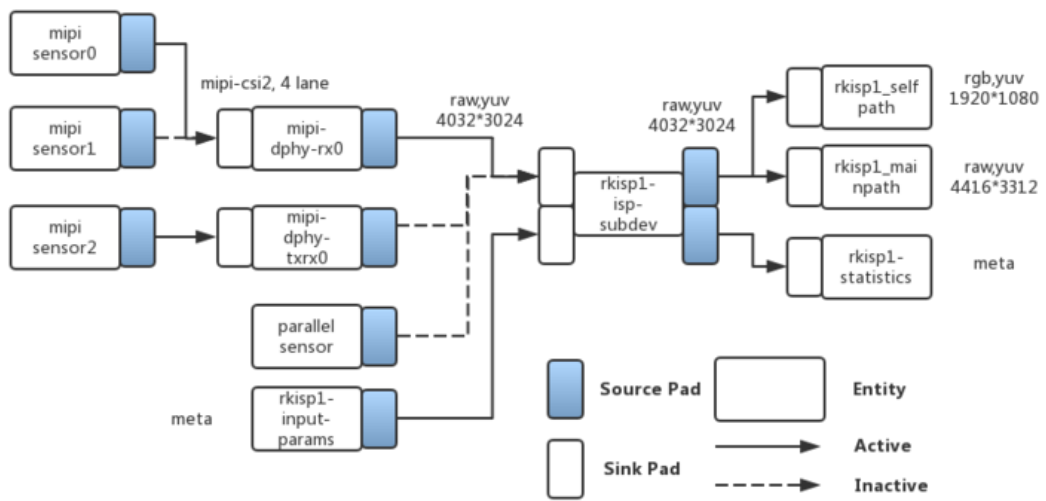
mipi sensor0

mipi-csi2, 4 lane

mipi sensor1

mipi-dphy-rx0

raw,yuv 4032*3024

mipi sensor2

mipi-dphy-txrx0

parallel sensor

meta

rkisp1-input-params

rkisp1-isp-subdev

raw,yuv 4032*3024

rkisp1_self path

rgb,yuv 1920*1080

rkisp1_mai npath

raw,yuv 4416*3312

rkisp1-statistics

meta

Source Pad

Entity

Sink Pad

Active

Inactive